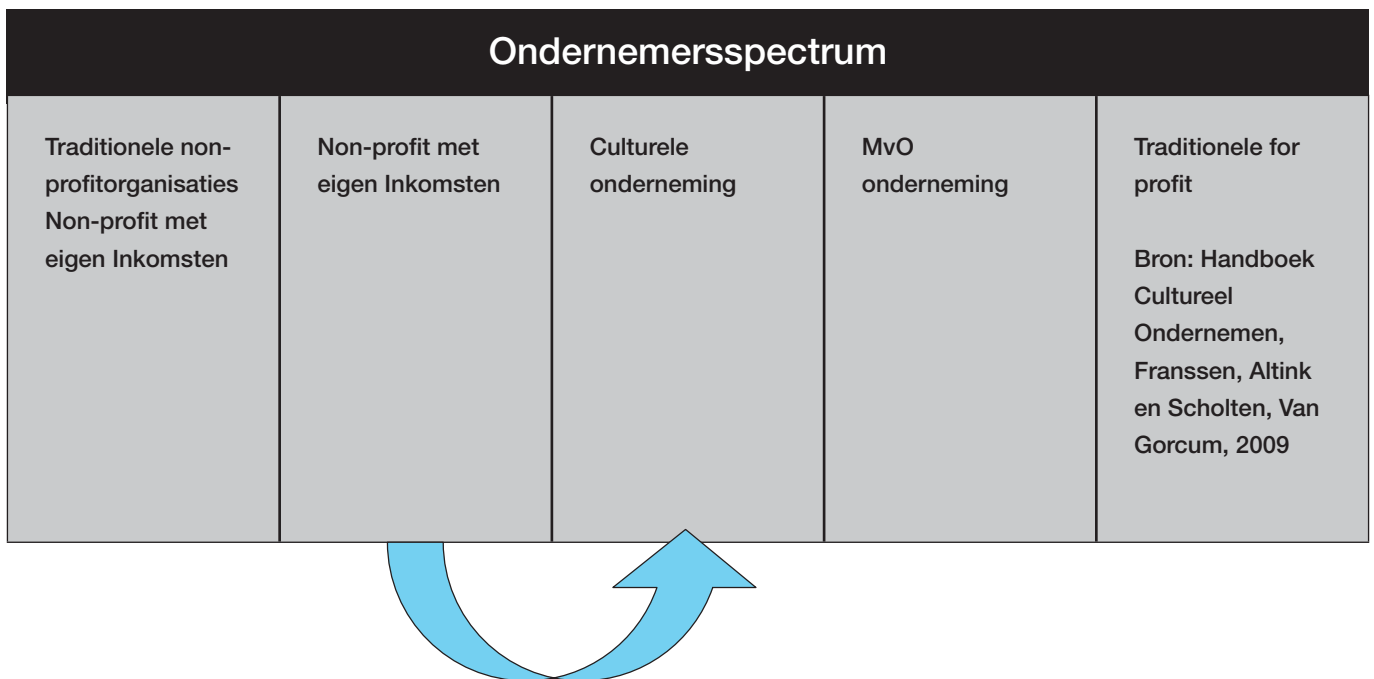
| Ondernemersspectrum | | | | |
|---|---|---|---|---|
| Traditionele non-profitorganisaties Non-profit met eigen Inkomsten | Non-profit met eigen Inkomsten | Culturele onderneming | MvO onderneming | Traditionele for profit<br><br>Bron: Handboek Cultureel Ondernemen, Franssen, Altink en Scholten, Van Gorcum, 2009 |